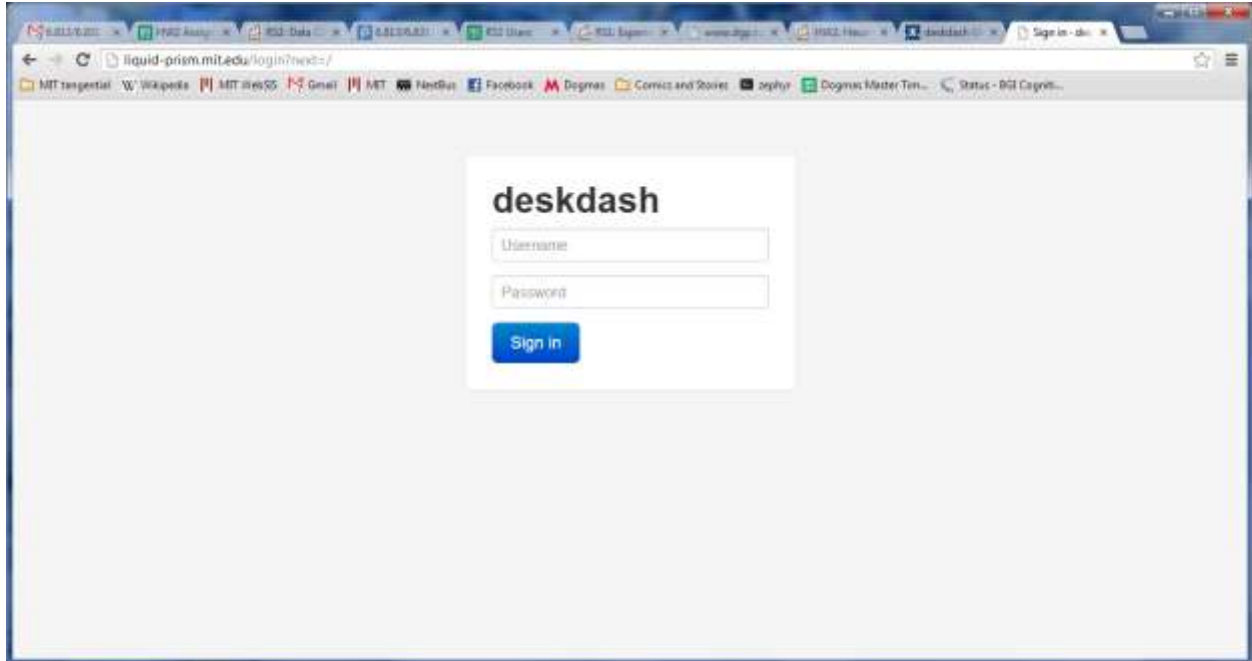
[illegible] × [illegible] × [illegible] × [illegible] × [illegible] × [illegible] × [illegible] × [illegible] × deskdash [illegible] × Sign in - de ×

liquid-prism.mit.edu/login?next=/

MIT tangential  Wikipedia  MIT WebSIS  Gmail  MIT  NextBus  Facebook  Dogmas  Comics and Stories  zephyr  Dogmas Master Ten...  Status - BGI Cogniti...

deskdash

Username

Password

Sign in